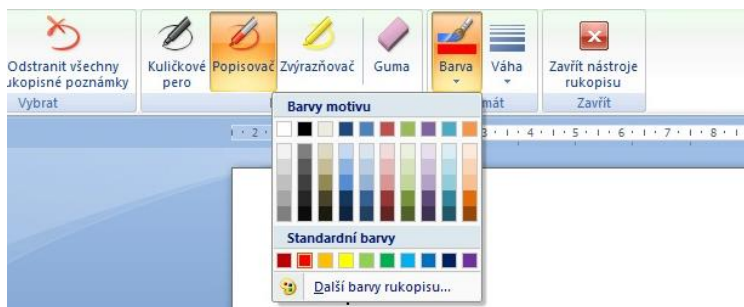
Odstranit všechny ukopisné poznámky
Vybrat
Kuličkové pero
Popisovač
Zvýrazňovač
Guma
Barva
Váha
mát
Zavřít nástroje rukopisu
Zavřít
Barvy motivu
Standardní barvy
Další barvy rukopisu...
· 2 ·
3 · · · 4 · · · 5 · · · 6 · · · 7 · · · 8 ·